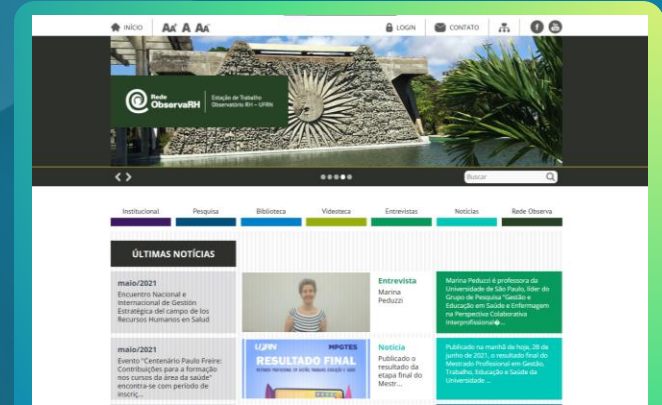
INÍCIO AA+ A AA- LOGIN CONTATO

Rede ObservaRH | Estação de Trabalho Observatório RH – UFRN

Buscar

Institucional Pesquisa Biblioteca Videoteca Entrevistas Notícias Rede Observa

ÚLTIMAS NOTÍCIAS

maio/2021
Encuentro Nacional e Internacional de Gestión Estratégica del campo de los Recursos Humanos en Salud

maio/2021
Evento "Centenário Paulo Freire: Contribuições para a formação nos cursos da área da saúde" encontra-se com período de inscriç...

Entrevista
Marina Peduzzi

Marina Peduzzi é professora da Universidade de São Paulo, líder do Grupo de Pesquisa "Gestão e Educação em Saúde e Enfermagem na Perspectiva Colaborativa Interprofissional"...

UFRN MPGTES
RESULTADO FINAL

Notícia
Publicado o resultado da etapa final do Mestr...

Publicado na manhã de hoje, 28 de junho de 2021, o resultado final do Mestrado Profissional em Gestão, Trabalho, Educação e Saúde da Universidade ...